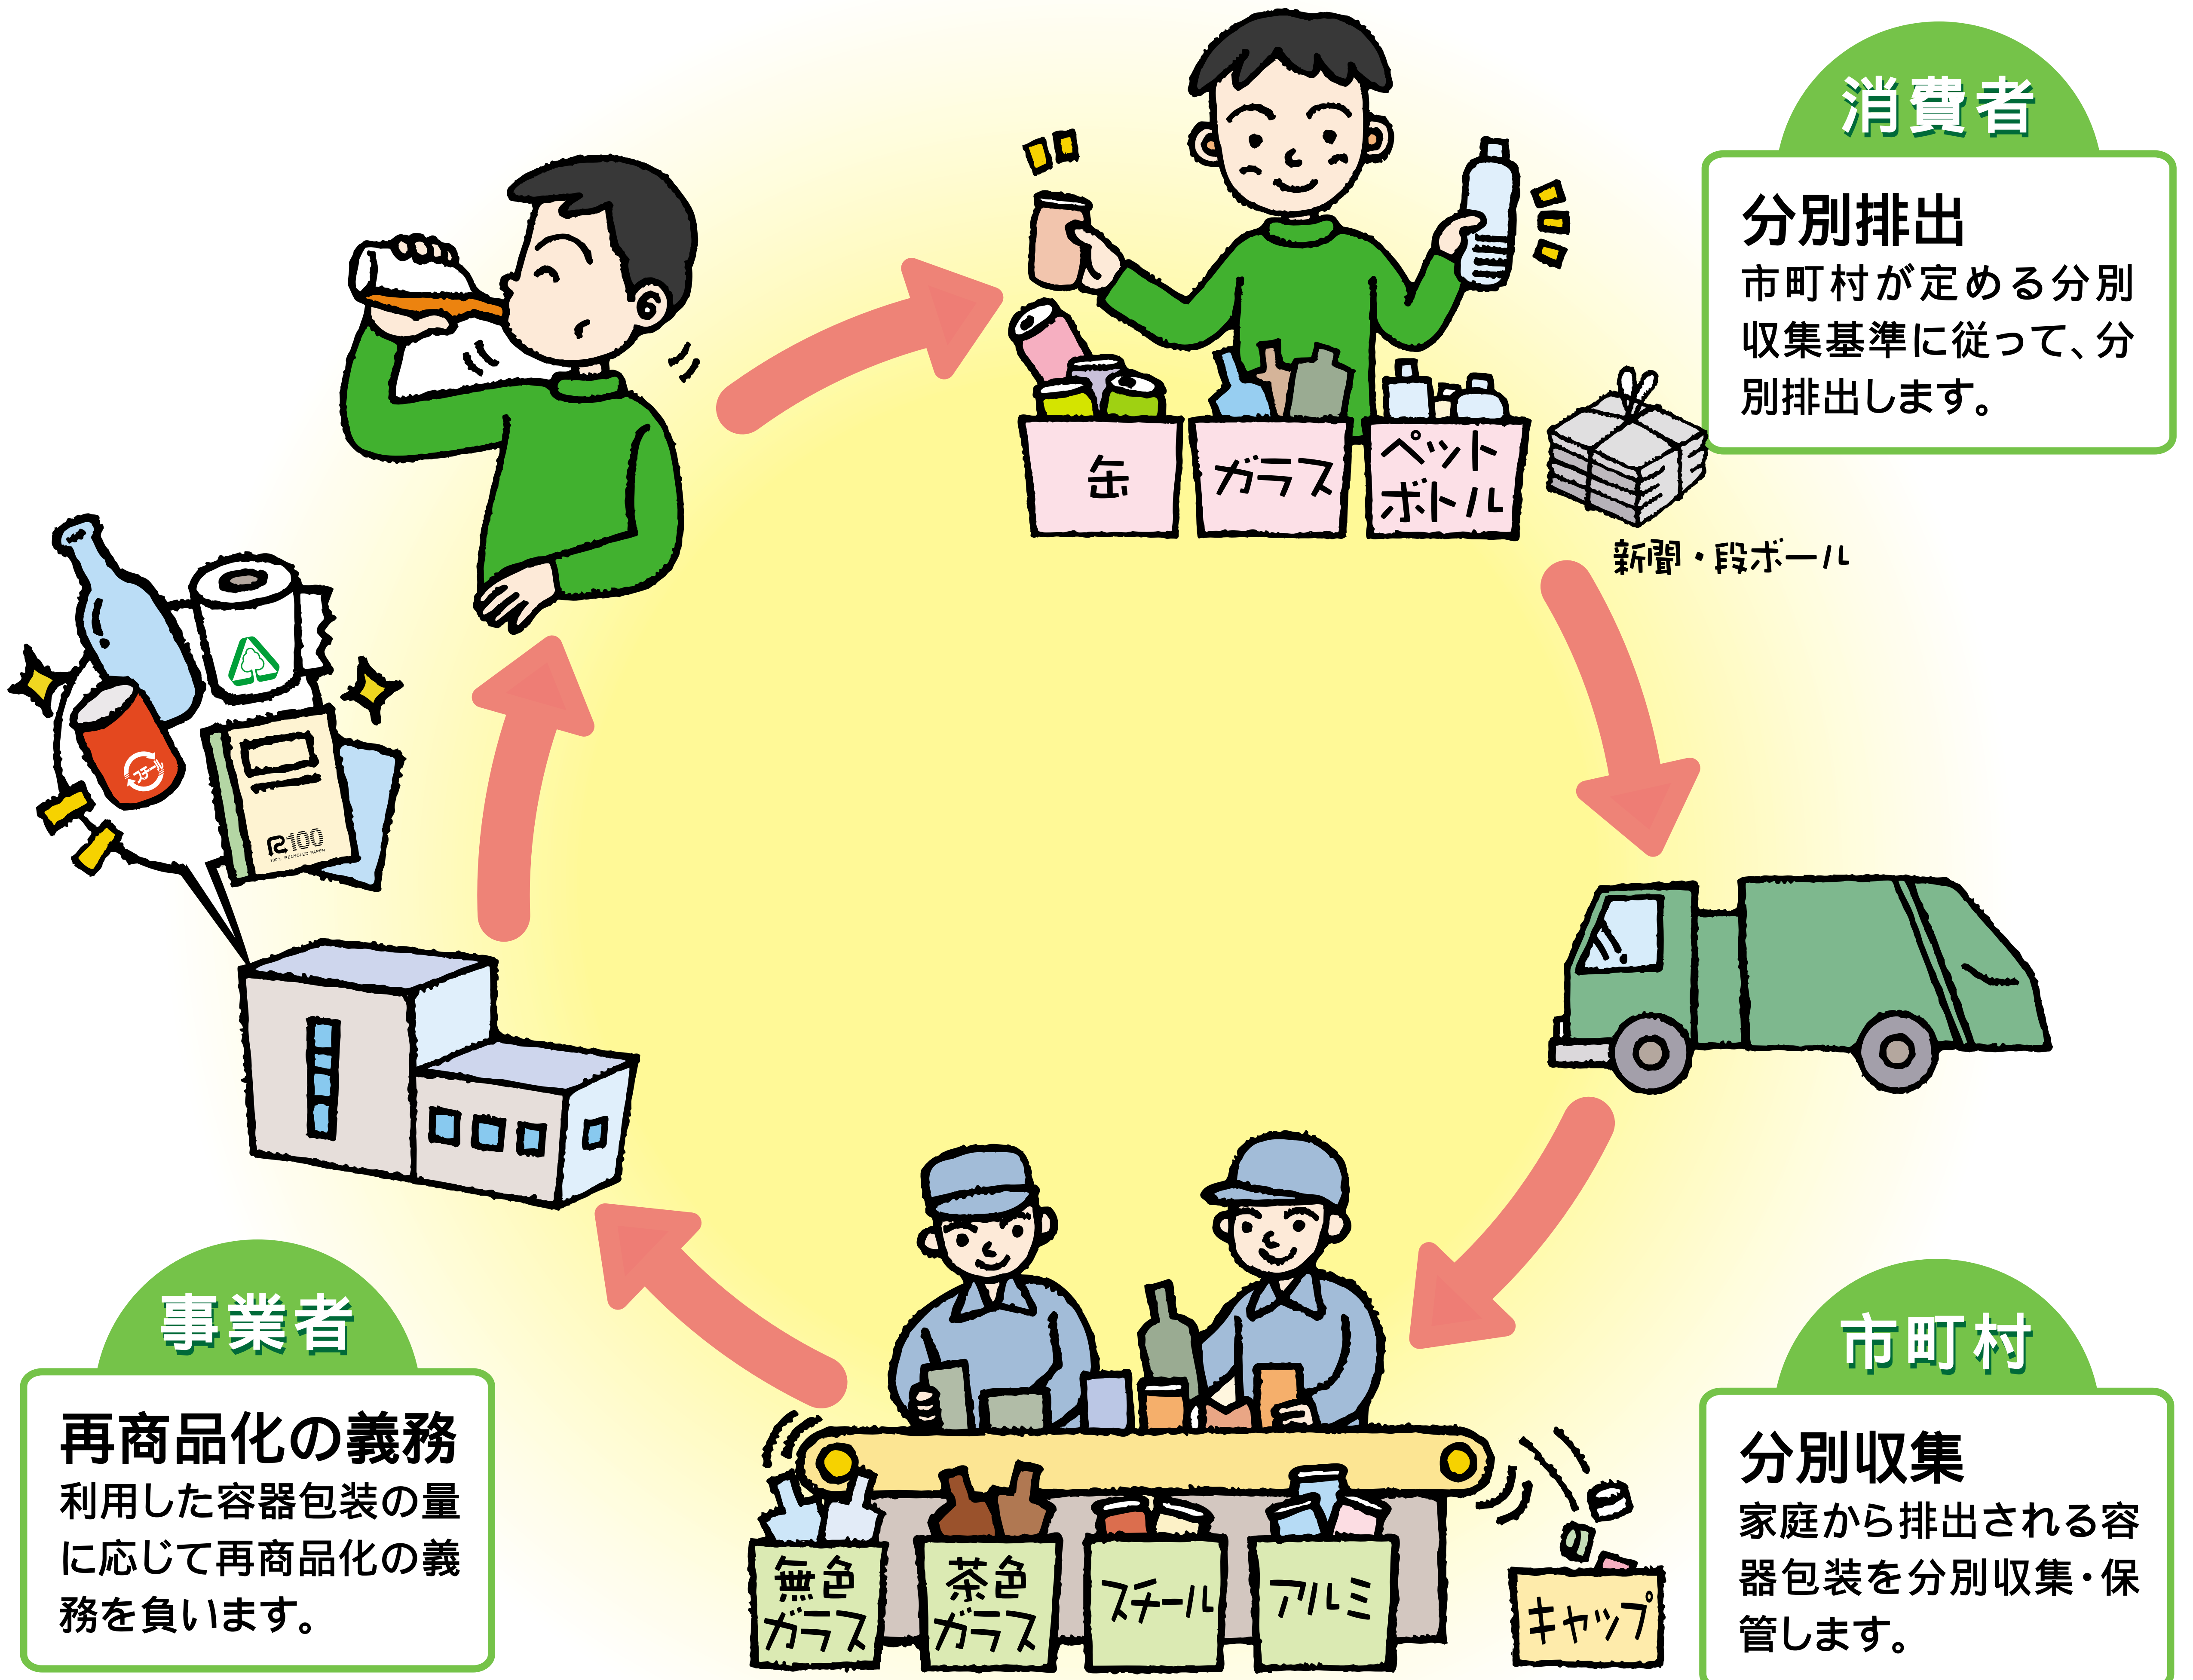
消費者

分別排出
市町村が定める分別収集基準に従って、分別排出します。

缶
ガラス
ペットボトル
新聞・段ボール

R100

市町村

分別収集
家庭から排出される容器包装を分別収集・保管します。

無色ガラス
茶色ガラス
スチール
アルミ
キャップ

事業者

再商品化の義務
利用した容器包装の量に応じて再商品化の義務を負います。